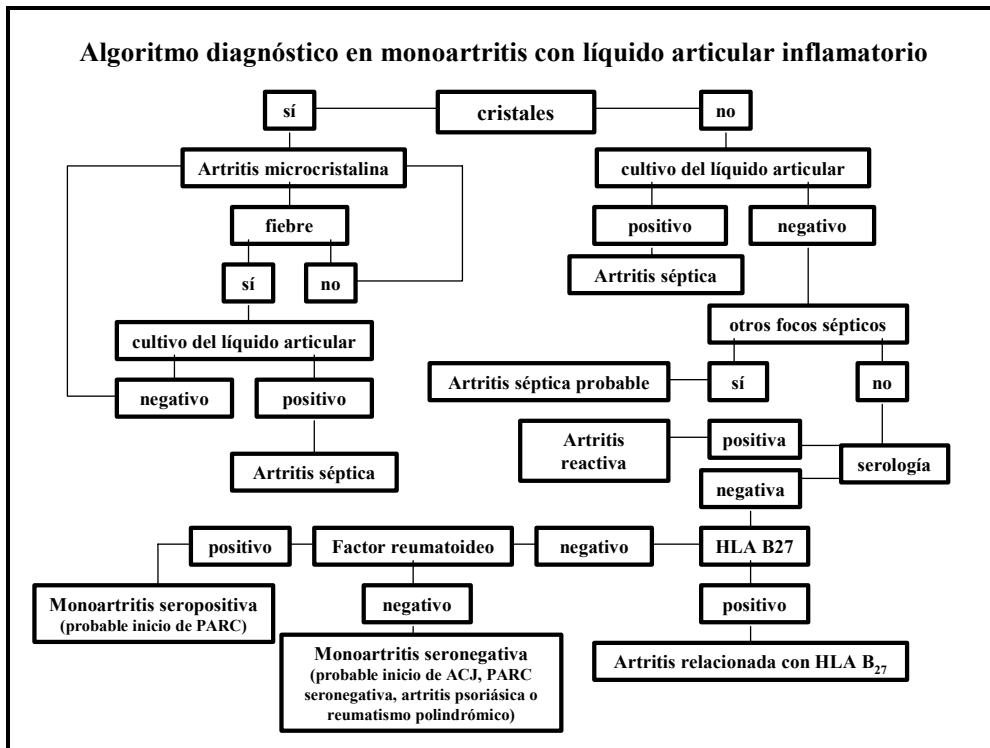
Algoritmo diagnóstico en monoartritis con líquido articular inflamatorio

sí

cristales

no

Artritis microcristalina

cultivo del líquido articular

fiebre

positivo

negativo

sí

no

Artritis séptica

otros focos sépticos

cultivo del líquido articular

Artritis séptica probable

sí

no

negativo

positivo

Artritis reactiva

positiva

serología

Artritis séptica

negativa

positivo

Factor reumatoideo

negativo

HLA B27

Monoartritis seropositiva (probable inicio de PARC)

negativo

positivo

Monoartritis seronegativa (probable inicio de ACJ, PARC seronegativa, artritis psoriásica o reumatismo polindrómico)

Artritis relacionada con HLA $B_{27}$